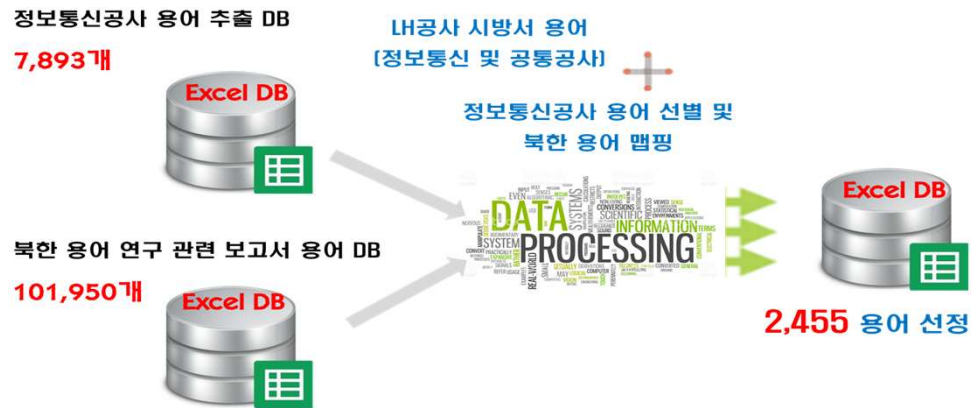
정보통신공사 용어 추출 DB

7,893개

Excel DB

LH공사 시방서 용어
(정보통신 및 공통공사)

정보통신공사 용어 선별 및
북한 용어 맵핑

DATA
SYSTEMS
SYSTEM
INFORMATION
SCIENTIFIC
PROCESSING

Excel DB

북한 용어 연구 관련 보고서 용어 DB

101,950개

Excel DB

2,455 용어 선정